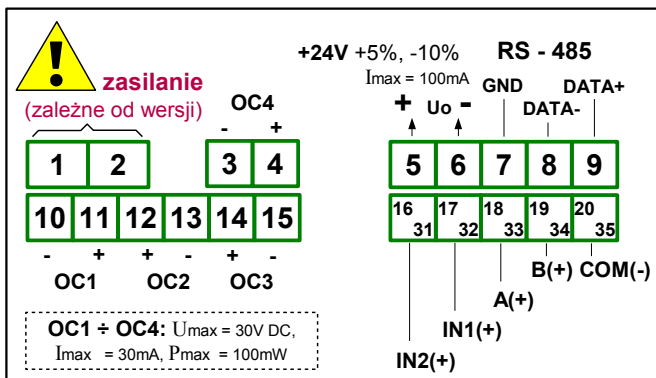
zasilanie
(zależne od wersji)

OC4
- +

1 2 3 4

10 11 12 13 14 15

- + + - + -
OC1 OC2 OC3

OC1 ÷ OC4: Umax = 30V DC,
Imax = 30mA, Pmax = 100mW

+24V +5%, -10%
Imax = 100mA

RS - 485

+ Uo -

GND DATA- DATA+

5 6 7 8 9

16 31 17 32 18 33 19 34 20 35

B(+) COM(-)
A(+)
IN1(+)
IN2(+)